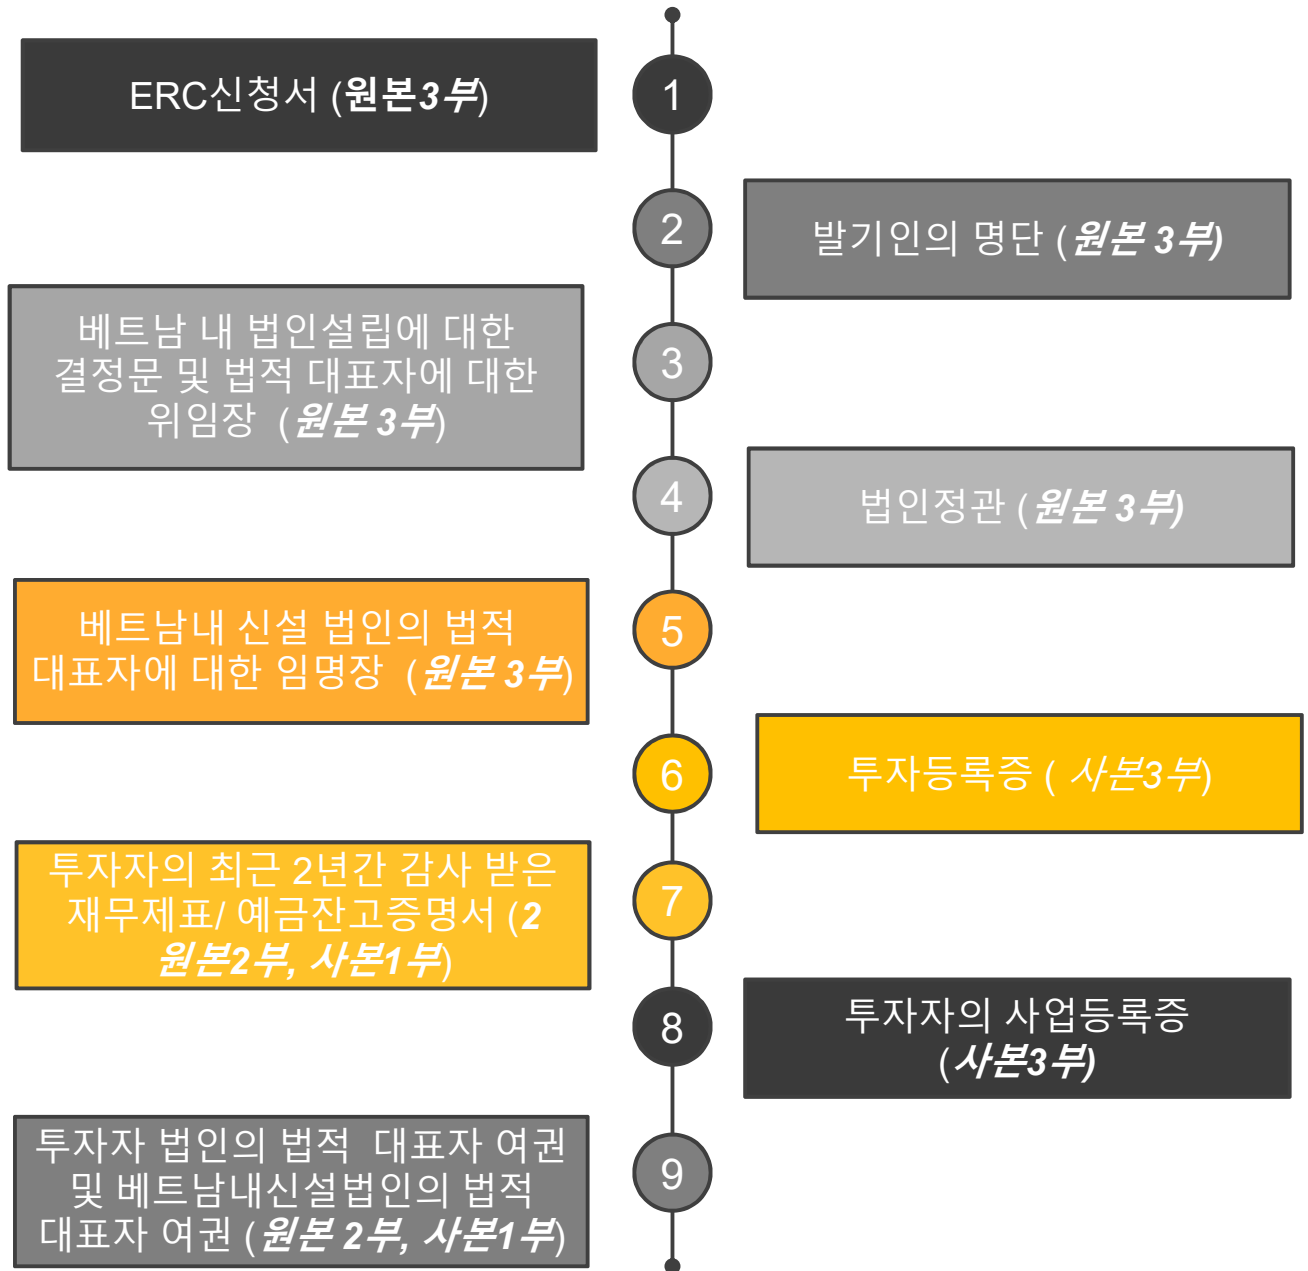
ERC신청서 (원본3부)

1

2

발기인의 명단 (원본 3부)

베트남 내 법인설립에 대한 결정문 및 법적 대표자에 대한 위임장 (원본 3부)

3

4

법인정관 (원본 3부)

베트남내 신설 법인의 법적 대표자에 대한 임명장 (원본 3부)

5

6

투자등록증 ( 사본3부)

투자자의 최근 2년간 감사 받은 재무제표/ 예금잔고증명서 (2 원본2부, 사본1부)

7

8

투자자의 사업등록증 (사본3부)

투자자 법인의 법적 대표자 여권 및 베트남내신설법인의 법적 대표자 여권 (원본 2부, 사본1부)

9